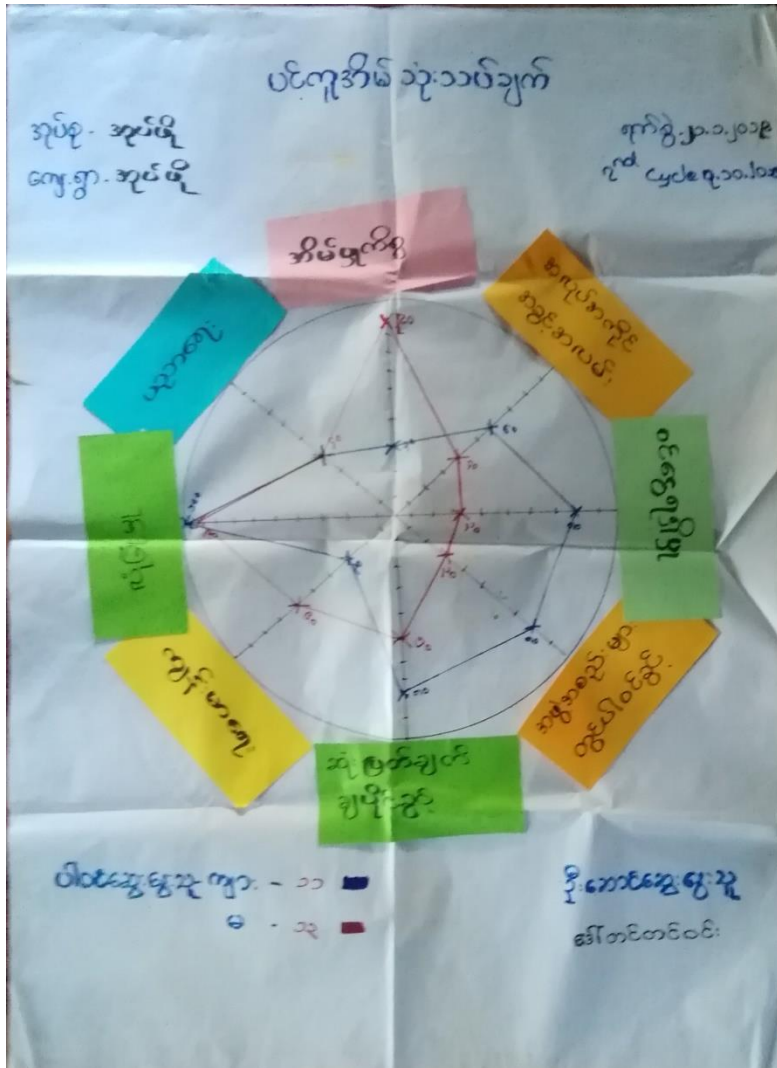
ပင်ကူအိမ် သုံးသပ်ချက်

အုပ်စု - အုပ်ဖိုး
ကျေးရွာ - အုပ်ဖိုး

ရက်စွဲ - ၂၁.၁.၂၀၁၉
2nd Cycle ၇.၁၀.၂၀၁၉

အိမ်ဖူလုံမှု

ပညာရေး

ဆက်သွယ်ရေး
အခွင့်အလမ်း

ကျန်းမာရေး

ဝင်ငွေရရှိမှု

အလုပ်အကိုင်

အမျိုးသမီးများ
ပါဝင်မှု

ဆုံးဖြတ်ချက်
ချမှတ်မှု

ပါဝင်ဆွေးနွေးသူ ကျား - ၁၁
မ - ၁၃

ဦးဆောင်ဆွေးနွေးသူ
ဒေါ်တင်တင်ဝင်း